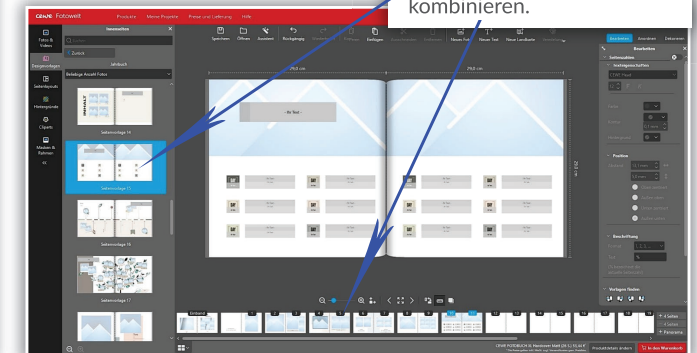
kombinieren.

CEWE Fotowelt

Produkte

Meine Projekte

Preise und Lieferung

Hilfe

Fotos & Videos

Designvorlagen

Seitenlayouts

Hintergründe

Cliparts

Masken & Rahmen

Seitenvorlage 14

Seitenvorlage 15

Seitenvorlage 16

Seitenvorlage 17

Speichern

Öffnen

Rückgängig

Einfügen

Neues Foto

Neuer Text

Neue Landkarte

Bearbeiten

Anordnen

Position

Beschriftung

Vorlagen filtern

- für Text -

In den Warenkorb